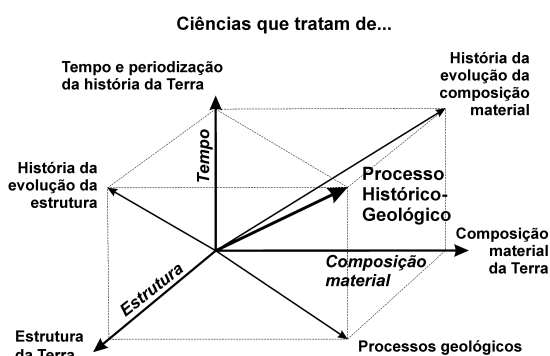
Ciências que tratam de...

Tempo e periodização da história da Terra

História da evolução da composição material

Tempo

História da evolução da estrutura

Processo Histórico-Geológico

Composição material da Terra

Composição material

Estrutura

Estrutura da Terra

Processos geológicos